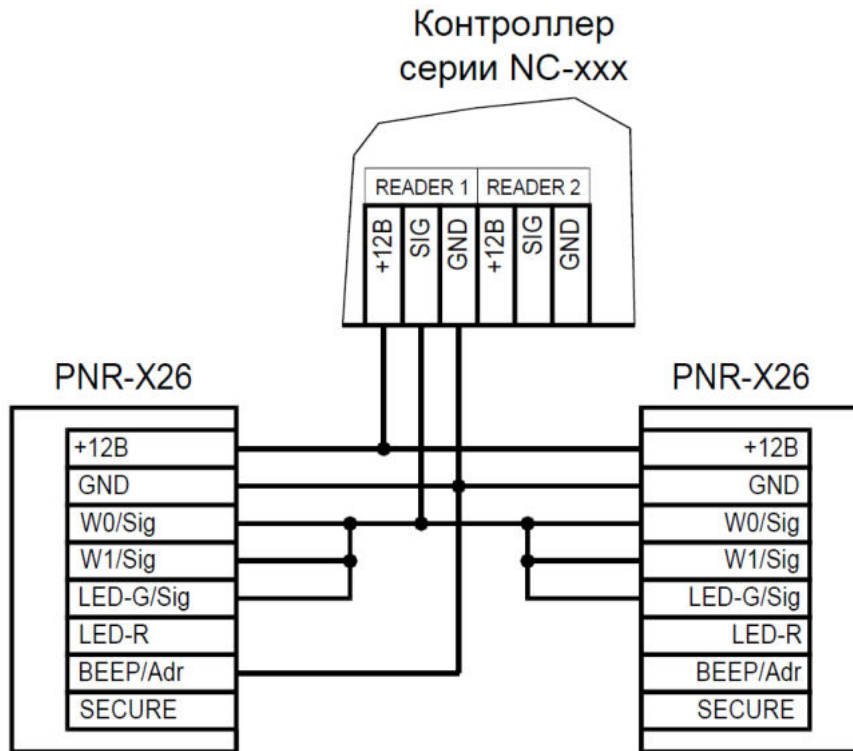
Контроллер серии NC-xxx

| READER 1 | | | READER 2 | | |
|---|---|---|---|---|---|
| +12В | SIG | GND | +12В | SIG | GND |

PNR-X26

+12В
GND
W0/Sig
W1/Sig
LED-G/Sig
LED-R
BEEP/Adr
SECURE

PNR-X26

+12В
GND
W0/Sig
W1/Sig
LED-G/Sig
LED-R
BEEP/Adr
SECURE